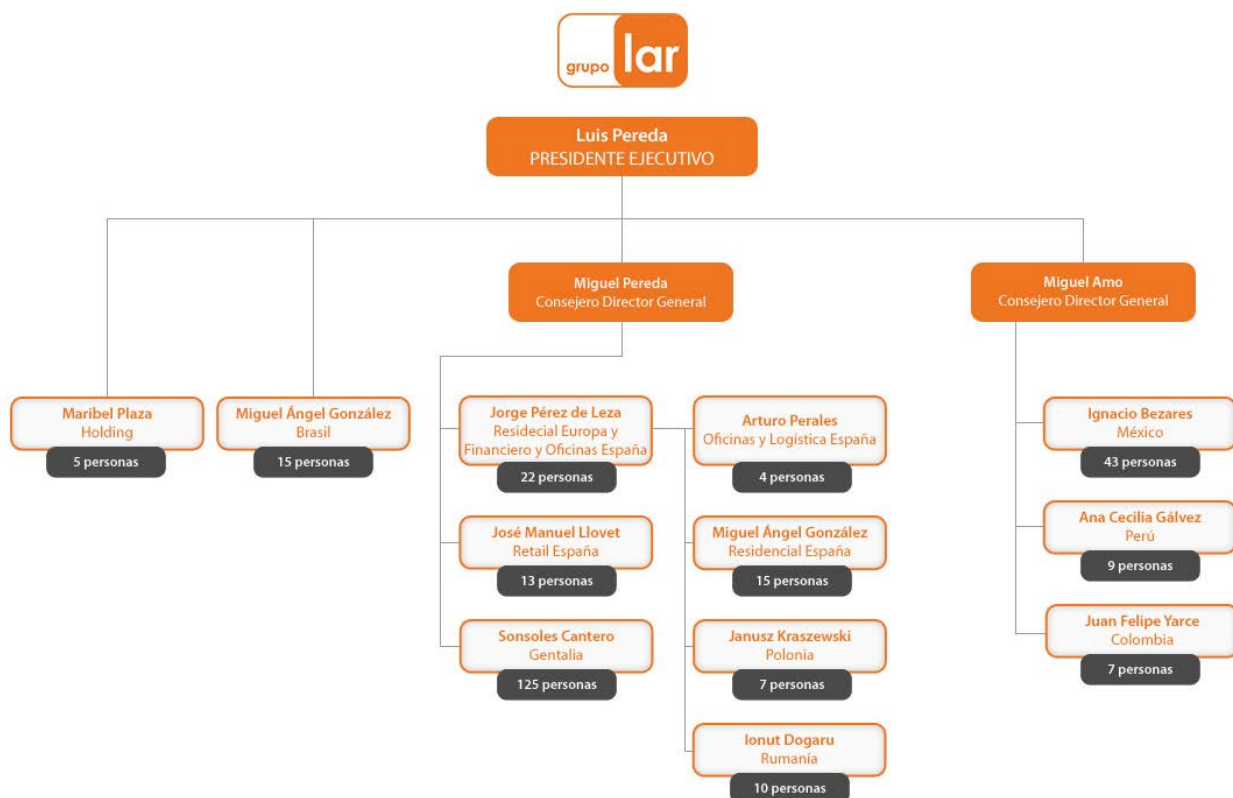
grupo lar

Luis Pereda
PRESIDENTE EJECUTIVO

Miguel Pereda
Consejero Director General

Miguel Amo
Consejero Director General

Maribel Plaza
Holding
5 personas

Miguel Ángel González
Brasil
15 personas

Jorge Pérez de Leza
Residecial Europa y Financiero y Oficinas España
22 personas

José Manuel Llovet
Retail España
13 personas

Sonsoles Cantero
Gentalia
125 personas

Arturo Perales
Oficinas y Logística España
4 personas

Miguel Ángel González
Residencial España
15 personas

Janusz Kraszewski
Polonia
7 personas

Ionut Dogaru
Rumanía
10 personas

Ignacio Bezares
México
43 personas

Ana Cecilia Gálvez
Perú
9 personas

Juan Felipe Yarce
Colombia
7 personas